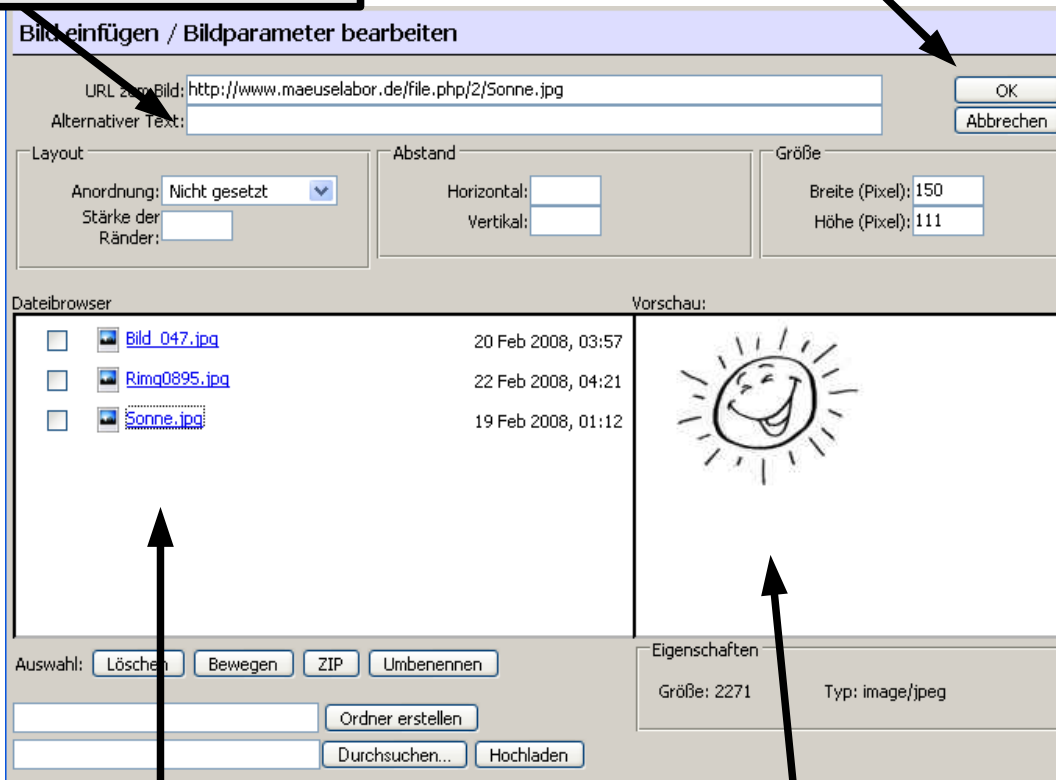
Bild einfügen / Bildparameter bearbeiten

URL zum Bild: http://www.maeuselabor.de/file.php/2/Sonne.jpg

Alternativer Text:

OK

Abbrechen

Layout

Anordnung: Nicht gesetzt

Stärke der Ränder:

Abstand

Horizontal:

Vertikal:

Größe

Breite (Pixel): 150

Höhe (Pixel): 111

Dateibrowser

Vorschau:

Bild_047.jpg 20 Feb 2008, 03:57

Rimg0895.jpg 22 Feb 2008, 04:21

Sonne.jpg 19 Feb 2008, 01:12

Auswahl: Löschen Bewegen ZIP Umbenennen

Eigenschaften

Größe: 2271 Typ: image/jpeg

Ordner erstellen

Durchsuchen... Hochladen